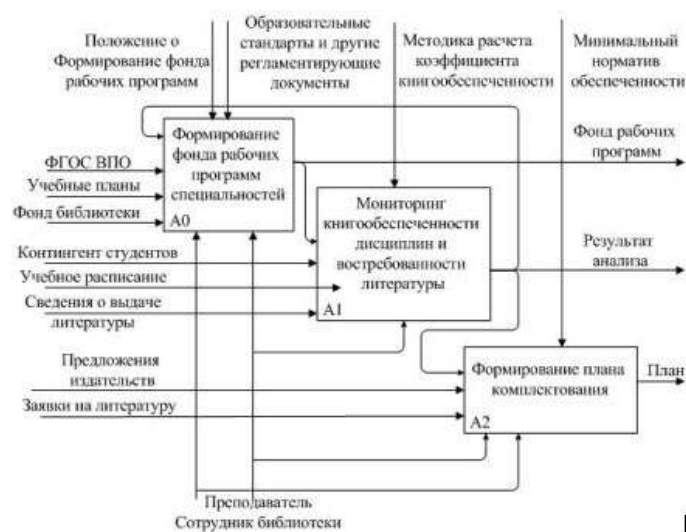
Положение о Формирование фонда рабочих программ

Образовательные стандарты и другие регламентирующие документы

Методика расчета коэффициента книгообеспеченности

Минимальный норматив обеспеченности

Формирование фонда рабочих программ специальностей

A0

ФГОС ВПО

Учебные планы

Фонд библиотеки

Фонд рабочих программ

Мониторинг книгообеспеченности дисциплин и востребованности литературы

A1

Контингент студентов

Учебное расписание

Сведения о выдаче литературы

Результат анализа

Предложения издательств

Заявки на литературу

Формирование плана комплектования

A2

План

Преподаватель

Сотрудник библиотеки